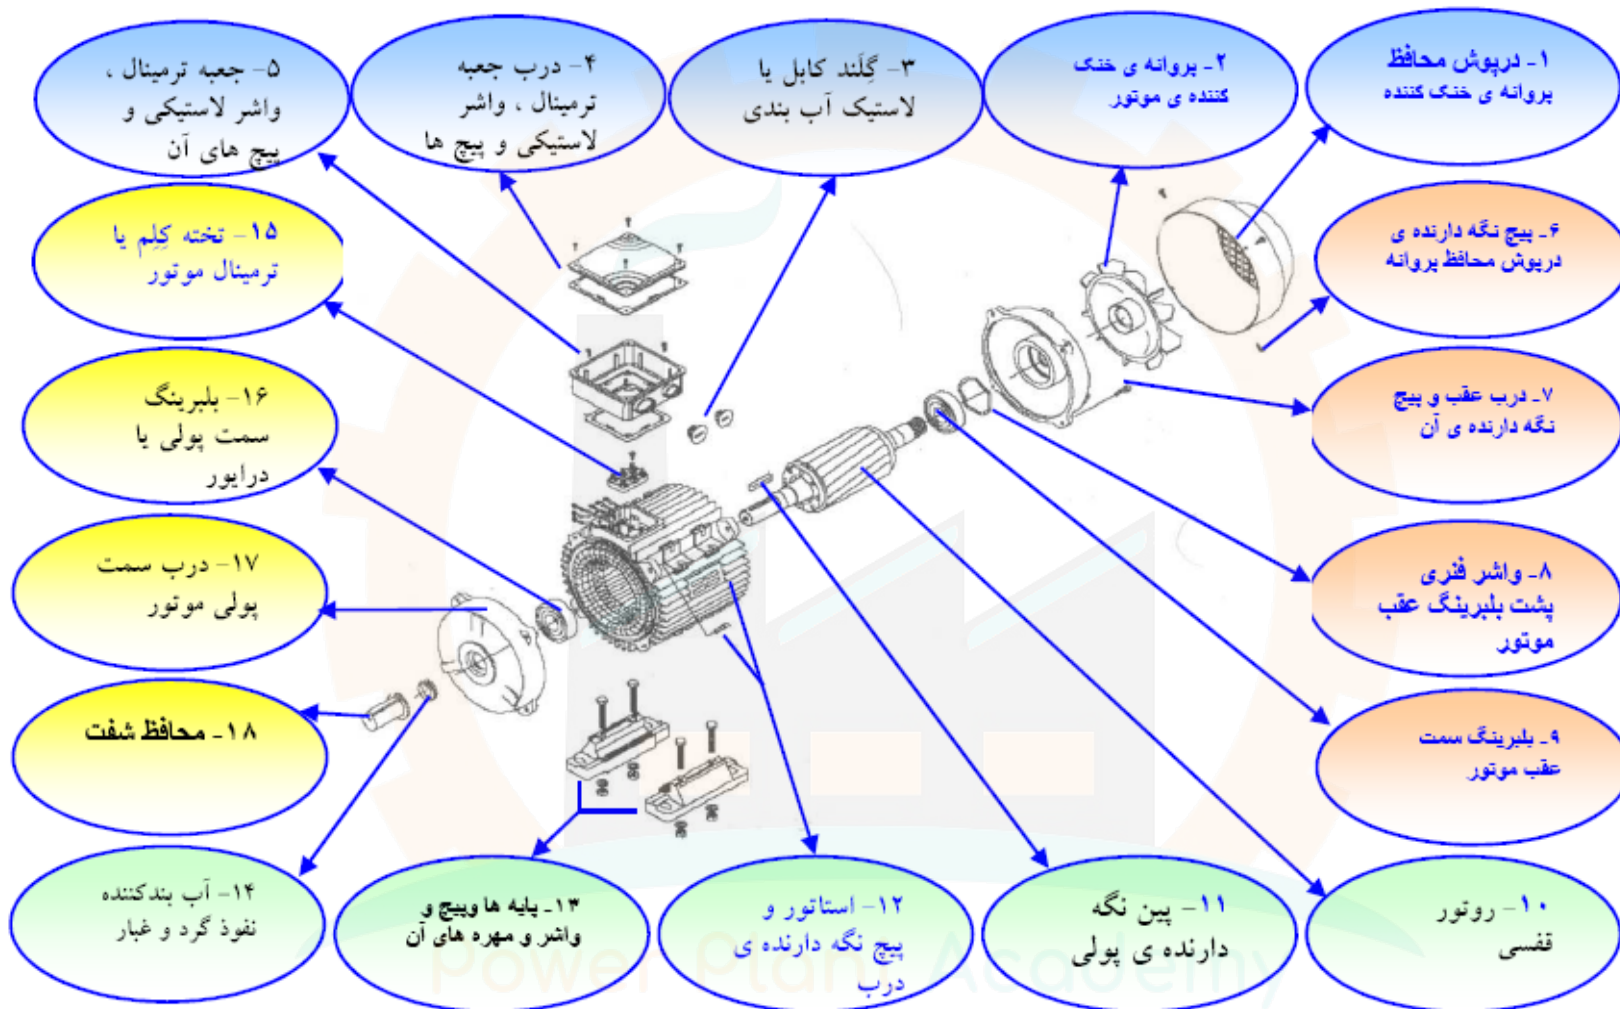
۱- درپوش محافظ پروانه ی خنک کننده

۲- پروانه ی خنک کننده ی موتور

۳- گِلَند کابل یا لاستیک آب بندی

۴- درب جعبه ترمینال ، واشر لاستیکی و پیچ ها

۵- جعبه ترمینال ، واشر لاستیکی و پیچ های آن

۶- پیچ نگه دارنده ی درپوش محافظ پروانه

۷- درب عقب و پیچ نگه دارنده ی آن

۸- واشر فنری پشت بلبرینگ عقب موتور

۹- بلبرینگ سمت عقب موتور

۱۰- روتور قفسی

۱۱- پین نگه دارنده ی پولی

۱۲- استاتور و پیچ نگه دارنده ی درب

۱۳- پایه ها وپیچ و واشر و مهره های آن

۱۴- آب بندکننده نفوذ گرد و غبار

۱۵- تخته کِلِم یا ترمینال موتور

۱۶- بلبرینگ سمت پولی یا درایور

۱۷- درب سمت پولی موتور

۱۸- محافظ شفت

Power Plant Academy